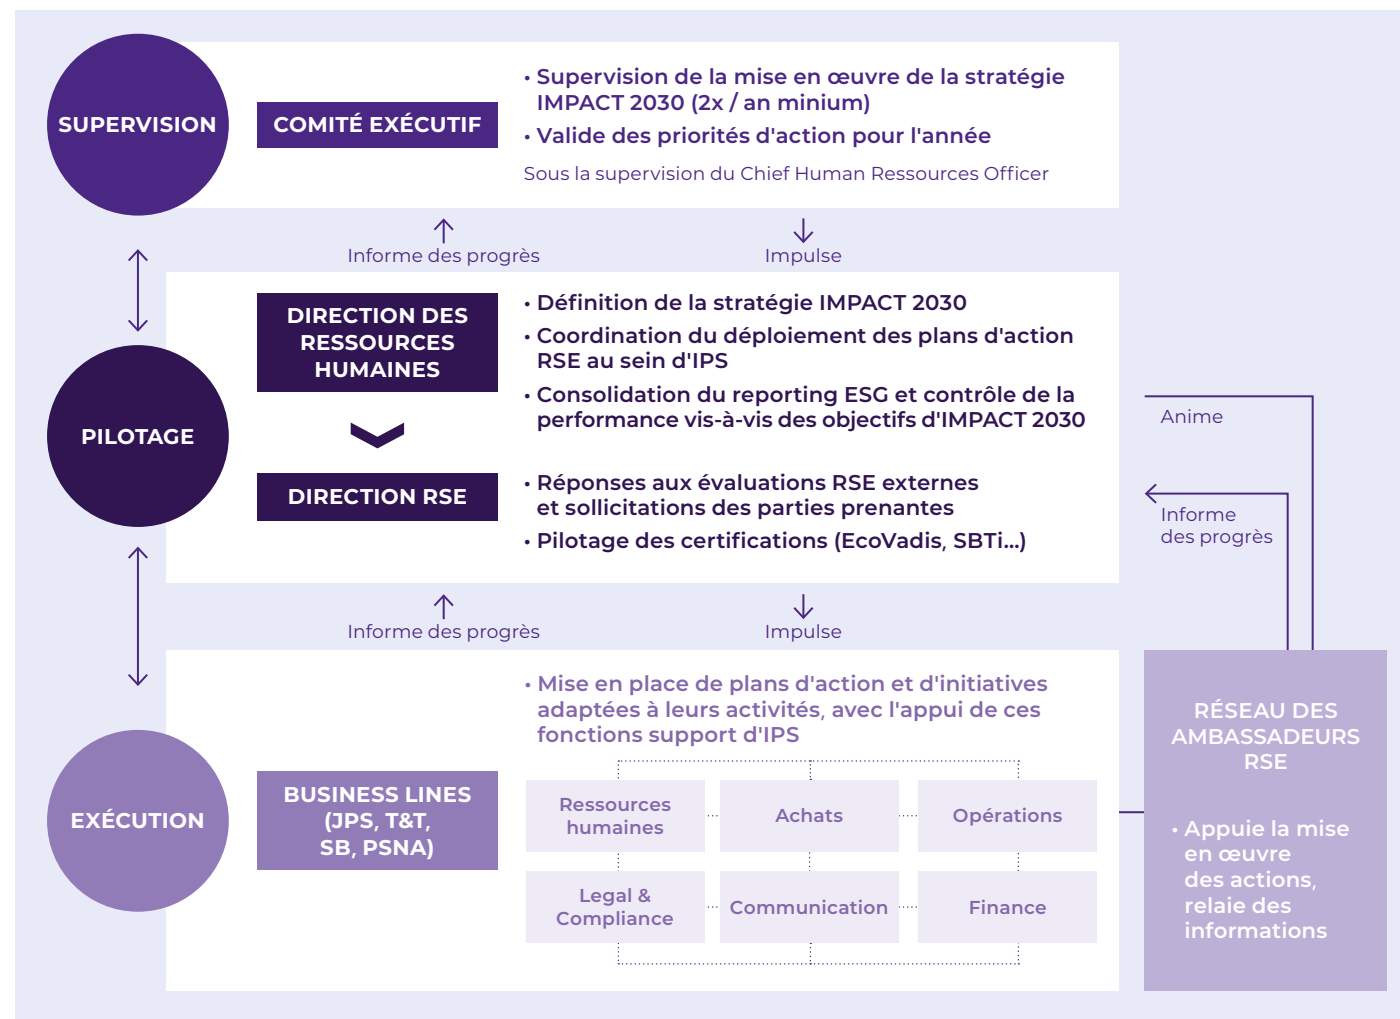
SUPERVISION

COMITÉ EXÉCUTIF

• Supervision de la mise en œuvre de la stratégie IMPACT 2030 (2x / an minium)
• Valide des priorités d'action pour l'année

Sous la supervision du Chief Human Ressources Officer

Informe des progrès

Impulse

PILOTAGE

DIRECTION DES RESSOURCES HUMAINES

• Définition de la stratégie IMPACT 2030
• Coordination du déploiement des plans d'action RSE au sein d'IPS
• Consolidation du reporting ESG et contrôle de la performance vis-à-vis des objectifs d'IMPACT 2030

DIRECTION RSE

• Réponses aux évaluations RSE externes et sollicitations des parties prenantes
• Pilotage des certifications (EcoVadis, SBTi...)

Anime

Informe des progrès

Informe des progrès

Impulse

EXÉCUTION

BUSINESS LINES (JPS, T&T, SB, PSNA)

• Mise en place de plans d'action et d'initiatives adaptées à leurs activités, avec l'appui de ces fonctions support d'IPS

Ressources humaines

Achats

Opérations

Legal & Compliance

Communication

Finance

RÉSEAU DES AMBASSADEURS RSE

• Appuie la mise en œuvre des actions, relaie des informations